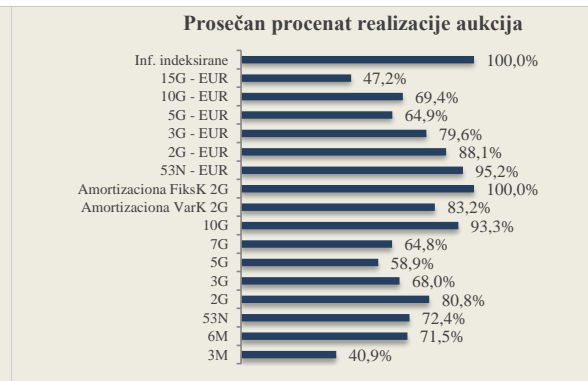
Prosečan procenat realizacije aukcija

| | |
|---|---|
| Inf. indeksirane | 100,0% |
| 15G - EUR | 47,2% |
| 10G - EUR | 69,4% |
| 5G - EUR | 64,9% |
| 3G - EUR | 79,6% |
| 2G - EUR | 88,1% |
| 53N - EUR | 95,2% |
| Amortizaciona FiksK 2G | 100,0% |
| Amortizaciona VarK 2G | 83,2% |
| 10G | 93,3% |
| 7G | 64,8% |
| 5G | 58,9% |
| 3G | 68,0% |
| 2G | 80,8% |
| 53N | 72,4% |
| 6M | 71,5% |
| 3M | 40,9% |